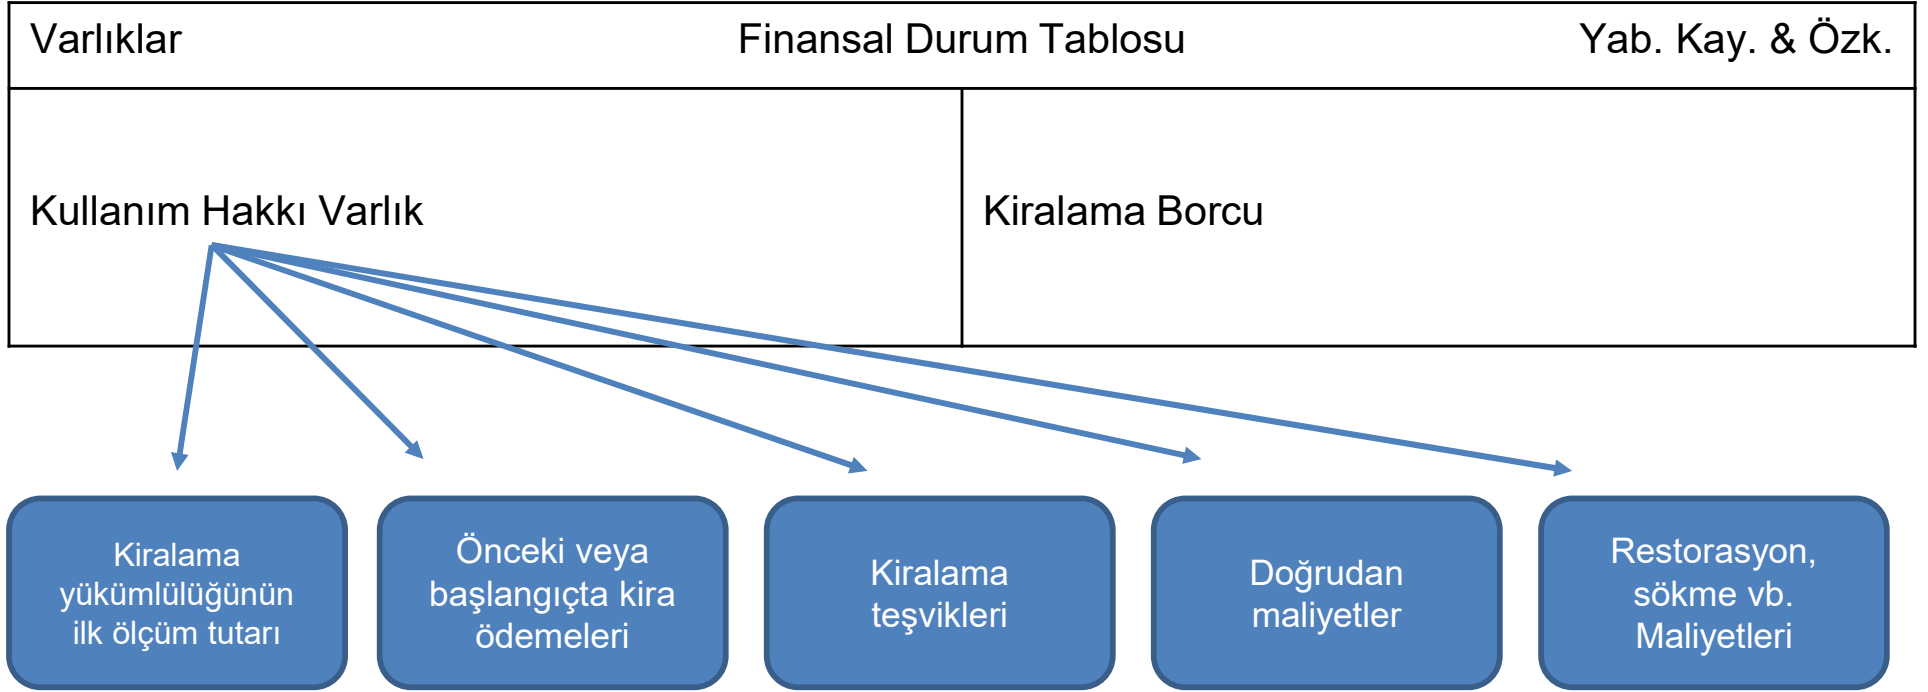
Varlıklar Finansal Durum Tablosu Yab. Kay. & Özk.

Kullanım Hakkı Varlık

Kiralama Borcu

Kiralama yükümlülüğünün ilk ölçüm tutarı

Önceki veya başlangıçta kira ödemeleri

Kiralama teşvikleri

Doğrudan maliyetler

Restorasyon, sökme vb. Maliyetleri